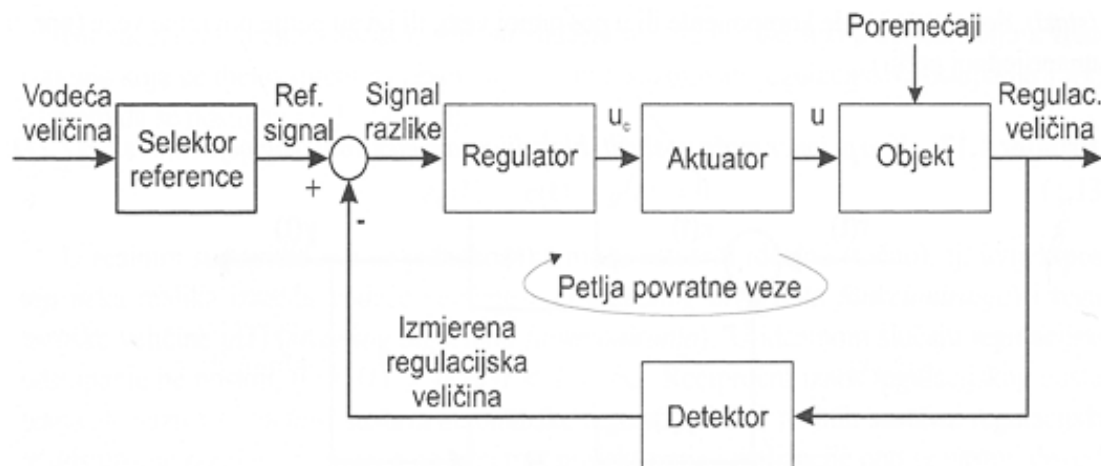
Poremećaji

Vodeća veličina

Selektor reference

Ref. signal

+

-

Signal razlike

Regulator

$u_c$

Aktuator

u

Objekt

Regulac. veličina

Petlja povratne veze

Izmjerena regulacijska veličina

Detektor